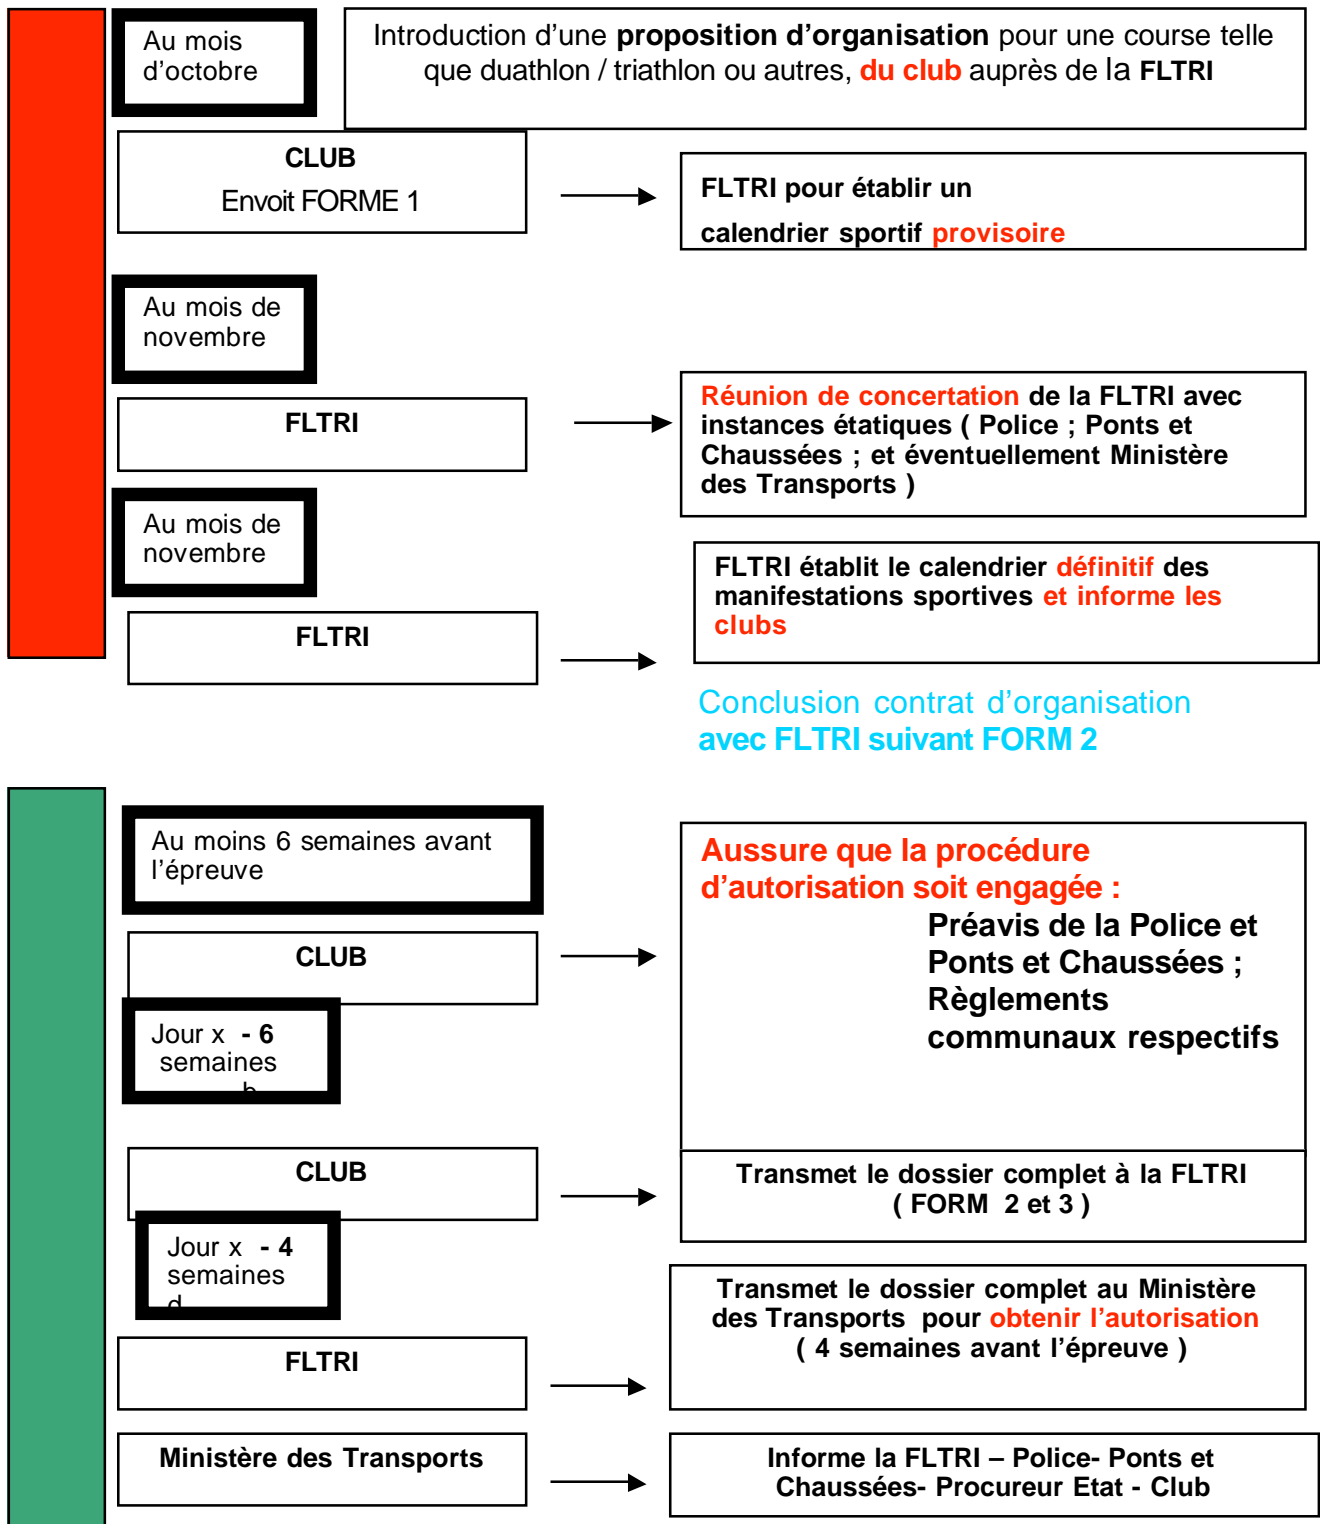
Au mois d'octobre

Introduction d'une **proposition d'organisation** pour une course telle que duathlon / triathlon ou autres, **du club** auprès de la **FLTRI**

**CLUB**
Envoit FORME 1

**FLTRI pour établir un calendrier sportif provisoire**

Au mois de novembre

**FLTRI**

**Réunion de concertation de la FLTRI avec instances étatiques ( Police ; Ponts et Chaussées ; et éventuellement Ministère des Transports )**

Au mois de novembre

**FLTRI**

**FLTRI établit le calendrier définitif des manifestations sportives et informe les clubs**

Conclusion contrat d'organisation **avec FLTRI suivant FORM 2**

Au moins 6 semaines avant l'épreuve

**CLUB**

Jour x **- 6** semaines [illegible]

**Aussure que la procédure d'autorisation soit engagée :**
**Préavis de la Police et Ponts et Chaussées ; Règlements communaux respectifs**

**CLUB**

Jour x **- 4** semaines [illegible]

**Transmet le dossier complet à la FLTRI ( FORM 2 et 3 )**

**FLTRI**

**Transmet le dossier complet au Ministère des Transports pour obtenir l'autorisation ( 4 semaines avant l'épreuve )**

**Ministère des Transports**

**Informe la FLTRI – Police- Ponts et Chaussées- Procureur Etat - Club**